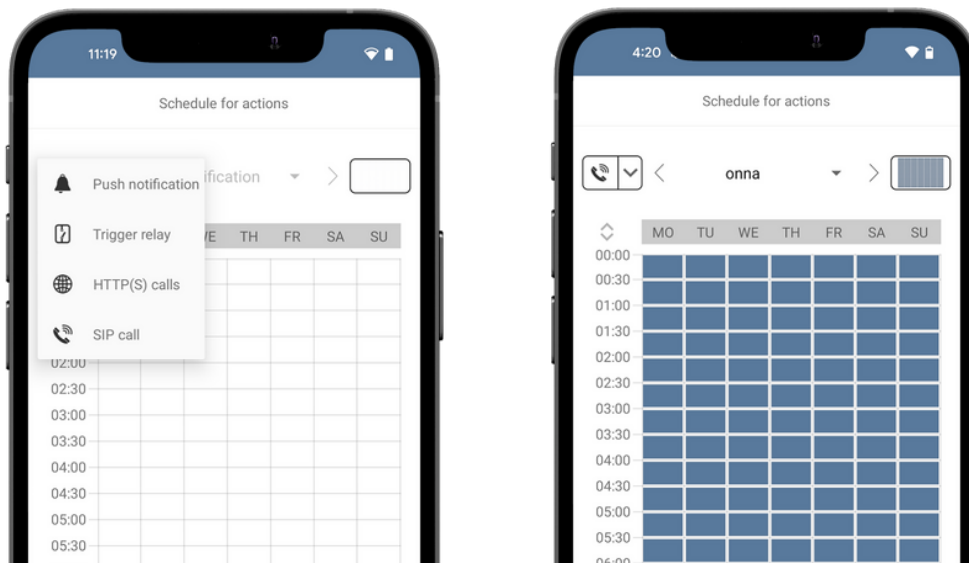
11:19

Schedule for actions

Push notification
Trigger relay
HTTP(S) calls
SIP call

ification

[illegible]

VE TH FR SA SU

02:00
02:30
03:00
03:30
04:00
04:30
05:00
05:30

4:20

Schedule for actions

onna

| MO | TU | WE | TH | FR | SA | SU |
|---|---|---|---|---|---|---|

00:00
00:30
01:00
01:30
02:00
02:30
03:00
03:30
04:00
04:30
05:00
05:30
06:00